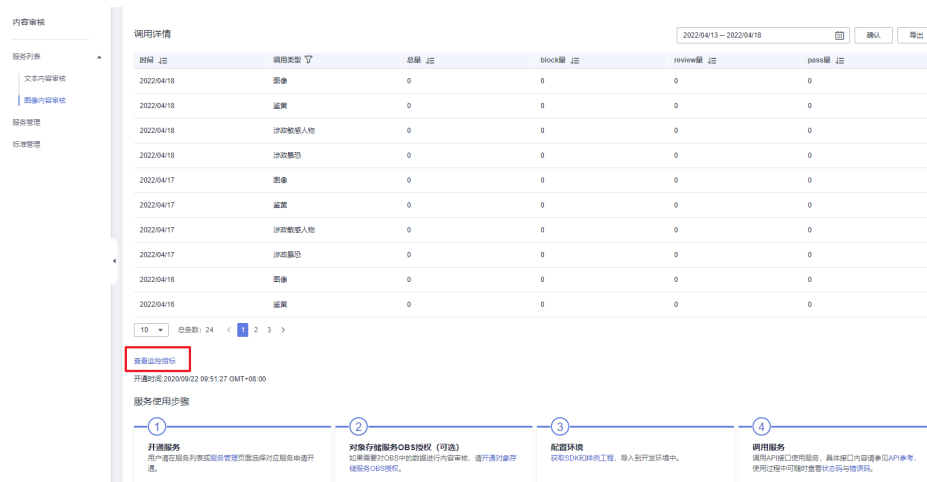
内容审核

服务列表

文本内容审核

图像内容审核

服务管理

标准管理

调用详情

2022/04/13 — 2022/04/18

确认

导出

| 时间 | 调用类型 | 总量 | block量 | review量 | pass量 |
|---|---|---|---|---|---|
| 2022/04/18 | 图像 | 0 | 0 | 0 | 0 |
| 2022/04/18 | 鉴黄 | 0 | 0 | 0 | 0 |
| 2022/04/18 | 涉政敏感人物 | 0 | 0 | 0 | 0 |
| 2022/04/18 | 涉政暴恐 | 0 | 0 | 0 | 0 |
| 2022/04/17 | 图像 | 0 | 0 | 0 | 0 |
| 2022/04/17 | 鉴黄 | 0 | 0 | 0 | 0 |
| 2022/04/17 | 涉政敏感人物 | 0 | 0 | 0 | 0 |
| 2022/04/17 | 涉政暴恐 | 0 | 0 | 0 | 0 |
| 2022/04/16 | 图像 | 0 | 0 | 0 | 0 |
| 2022/04/16 | 鉴黄 | 0 | 0 | 0 | 0 |

10 总条数: 24 < 1 2 3 >

查看监控指标

开通时间:2020/09/22 09:51:27 GMT+08:00

服务使用步骤

1
开通服务
用户通在服务列表或服务管理页面选择对应服务申请开通。

2
对象存储服务OBS授权（可选）
如果需要对OBS中的数据进行内容审核，请开通对象存储服务OBS授权。

3
配置环境
获取SDK和样例工程，导入到开发环境中。

4
调用服务
调用API接口使用服务，具体接口内容请参见API参考，使用过程中可随时查看状态码与错误码。